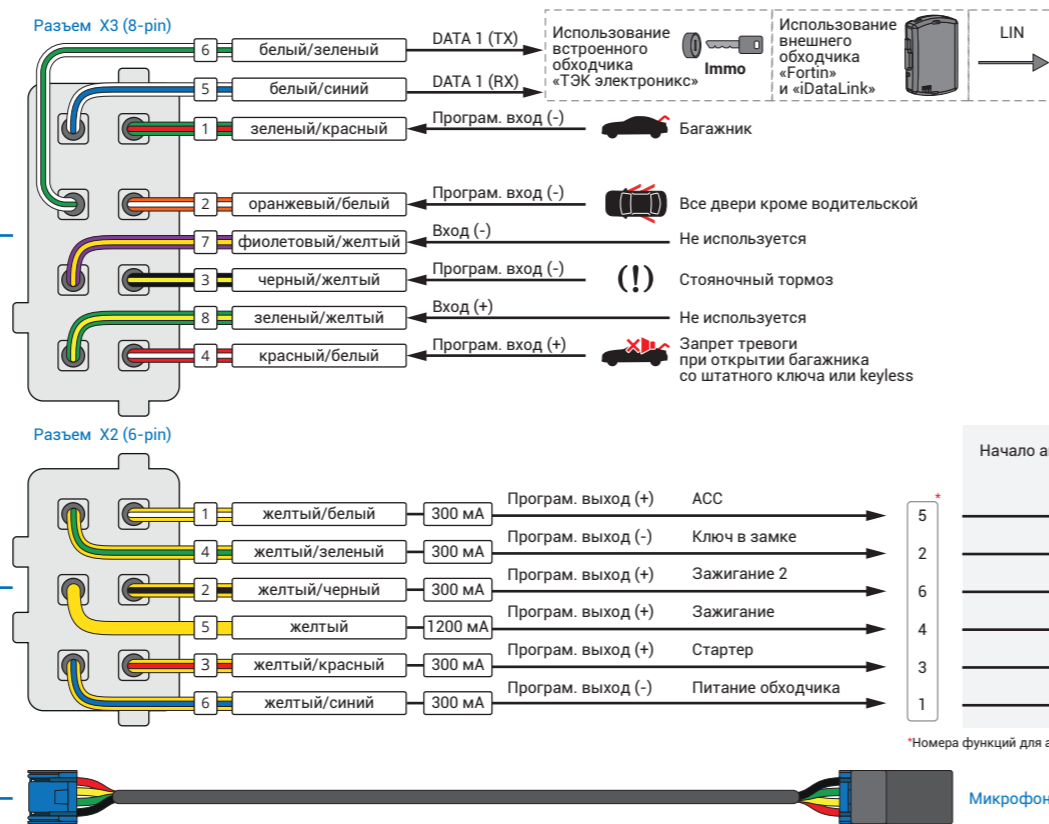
Разъем X3 (8-pin)

6 белый/зеленый DATA 1 (TX)
5 белый/синий DATA 1 (RX)

Использование встроенного обходчика «ТЭК электроникс» Immo

Использование внешнего обходчика «Fortin» и «iDataLink»

LIN

1 зеленый/красный Програм. вход (-) Багажник
2 оранжевый/белый Програм. вход (-) Все двери кроме водительской
7 фиолетовый/желтый Вход (-) Не используется
3 черный/желтый Програм. вход (-) (!) Стояночный тормоз
8 зеленый/желтый Вход (+) Не используется
4 красный/белый Програм. вход (+) Запрет тревоги при открытии багажника со штатного ключа или keyless

Разъем X2 (6-pin)

Начало а

| | | | | | |
|---|---|---|---|---|---|
| 1 | желтый/белый | 300 мА | Програм. выход (+) | ACC | 5 |
| 4 | желтый/зеленый | 300 мА | Програм. выход (-) | Ключ в замке | 2 |
| 2 | желтый/черный | 300 мА | Програм. выход (+) | Зажигание 2 | 6 |
| 5 | желтый | 1200 мА | Програм. выход (+) | Зажигание | 4 |
| 3 | желтый/красный | 300 мА | Програм. выход (+) | Стартер | 3 |
| 6 | желтый/синий | 300 мА | Програм. выход (-) | Питание обходчика | 1 |

*

*Номера функций для а

Микрофон